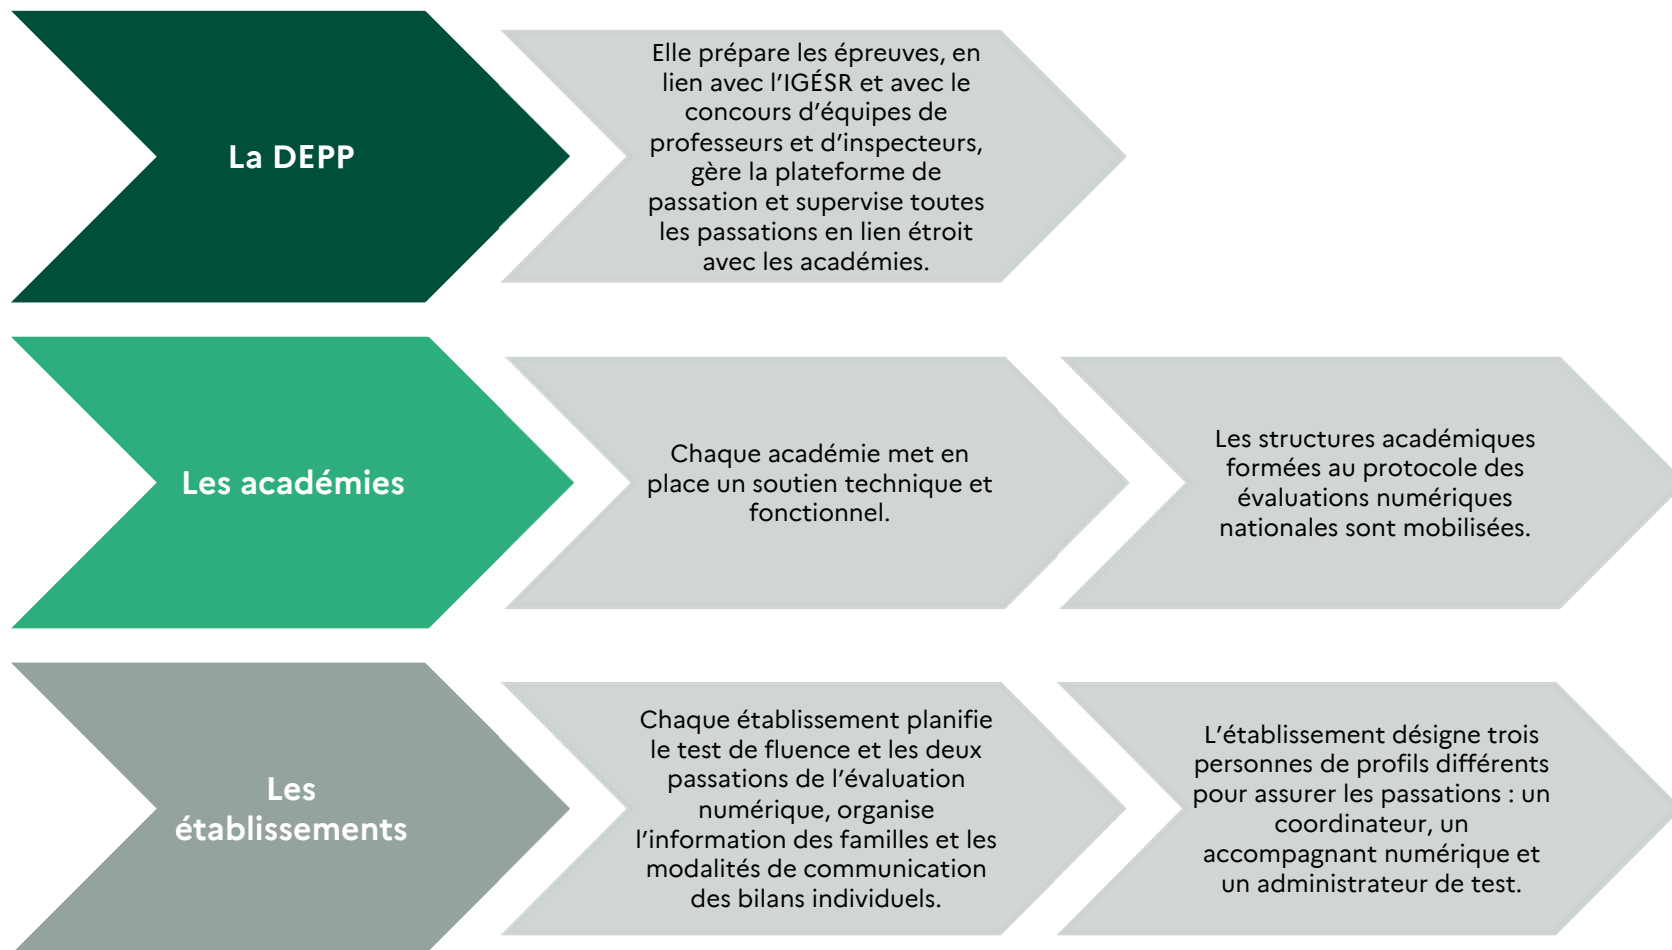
La DEPP

Elle prépare les épreuves, en lien avec l’IGÉSR et avec le concours d’équipes de professeurs et d’inspecteurs, gère la plateforme de passation et supervise toutes les passations en lien étroit avec les académies.

Les académies

Chaque académie met en place un soutien technique et fonctionnel.

Les structures académiques formées au protocole des évaluations numériques nationales sont mobilisées.

Les établissements

Chaque établissement planifie le test de fluence et les deux passations de l’évaluation numérique, organise l’information des familles et les modalités de communication des bilans individuels.

L’établissement désigne trois personnes de profils différents pour assurer les passations : un coordinateur, un accompagnant numérique et un administrateur de test.